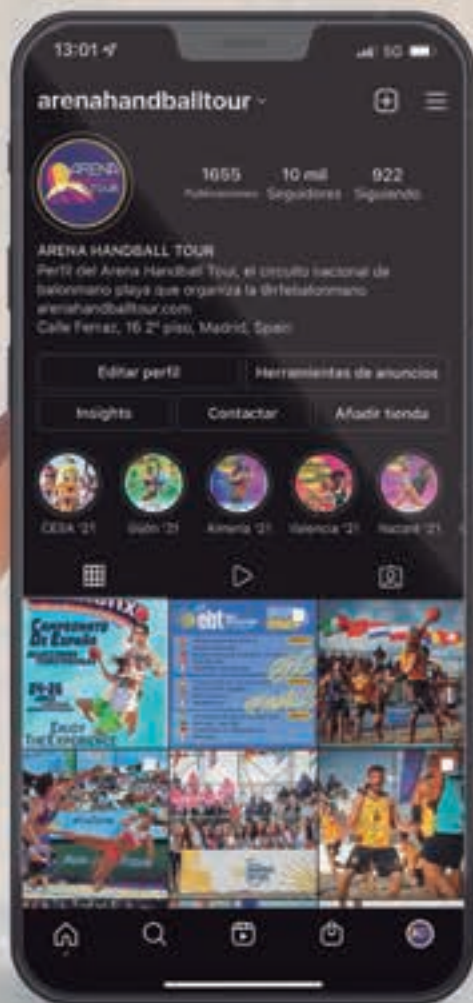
13:01

5G

arenahandballtour

ARENA TOUR

1655
Publicaciones

10 mil
Seguidores

922
Siguiendo

ARENA HANDBALL TOUR
Perfil del Arena Handball Tour, el circuito nacional de balonmano playa que organiza la @rfebalonmano
arenahandballtour.com
Calle Ferraz, 16 2º piso, Madrid, Spain

Editar perfil
Herramientas de anuncios

Insights
Contactar
Añadir tienda

CESA '21
Gijón '21
Almería '21
Valencia '21
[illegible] '21

Campeonato De España
29-26
ENJOY THE EXPERIENCE

ebt

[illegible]